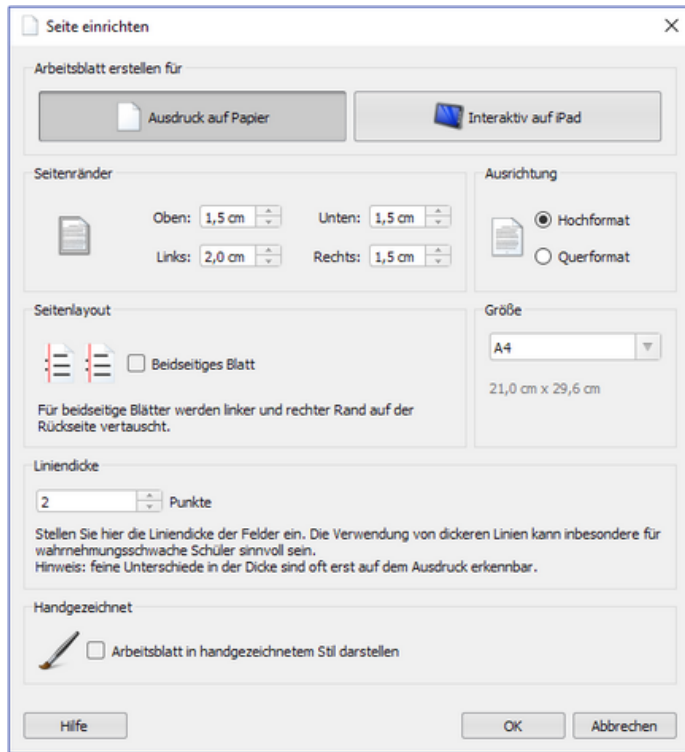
Seite einrichten

Arbeitsblatt erstellen für

Ausdruck auf Papier

Interaktiv auf iPad

Seitenränder

Oben: 1,5 cm

Unten: 1,5 cm

Links: 2,0 cm

Rechts: 1,5 cm

Ausrichtung

Hochformat

Querformat

Seitenlayout

Beidseitiges Blatt

Für beidseitige Blätter werden linker und rechter Rand auf der Rückseite vertauscht.

Größe

A4

21,0 cm x 29,6 cm

Liniendicke

2 Punkte

Stellen Sie hier die Liniendicke der Felder ein. Die Verwendung von dickeren Linien kann insbesondere für wahrnehmungsschwache Schüler sinnvoll sein.
Hinweis: feine Unterschiede in der Dicke sind oft erst auf dem Ausdruck erkennbar.

Handgezeichnet

Arbeitsblatt in handgezeichnetem Stil darstellen

Hilfe

OK

Abbrechen